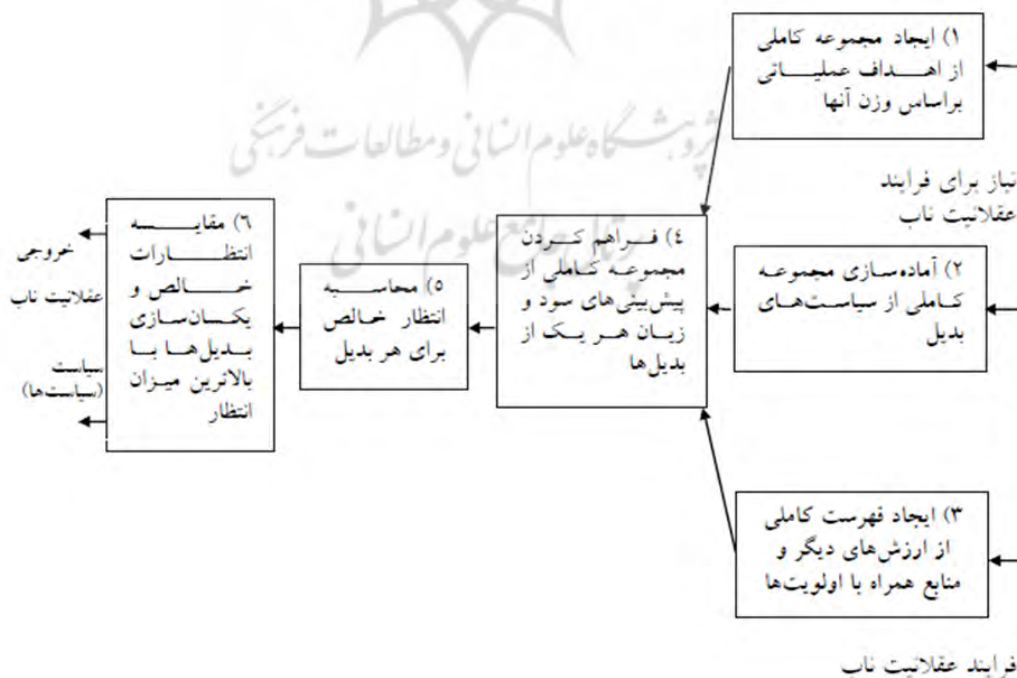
۱) ایجاد مجموعه کاملی از اهداف عملیاتی براساس وزن آنها

نیاز برای فرایند عقلانیت ناب

پژوهشگاه علوم انسانی و مطالعات فرهنگی
پرتال جامع علوم انسانی

۲) آماده‌سازی مجموعه کاملی از سیاست‌های بدیل

۴) فراهم کردن مجموعه کاملی از پیش‌بینی‌های سود و زیان هر یک از بدیل‌ها

۵) محاسبه انتظار خالص برای هر بدیل

۶) مقایسه انتظارات خالص و یکسان‌سازی بدیل‌ها با بالاترین میزان انتظار

خروجی عقلانیت ناب

سیاست (سیاست‌ها)

۳) ایجاد فهرست کاملی از ارزش‌های دیگر و منابع همراه با اولویت‌ها

فرایند عقلانیت ناب